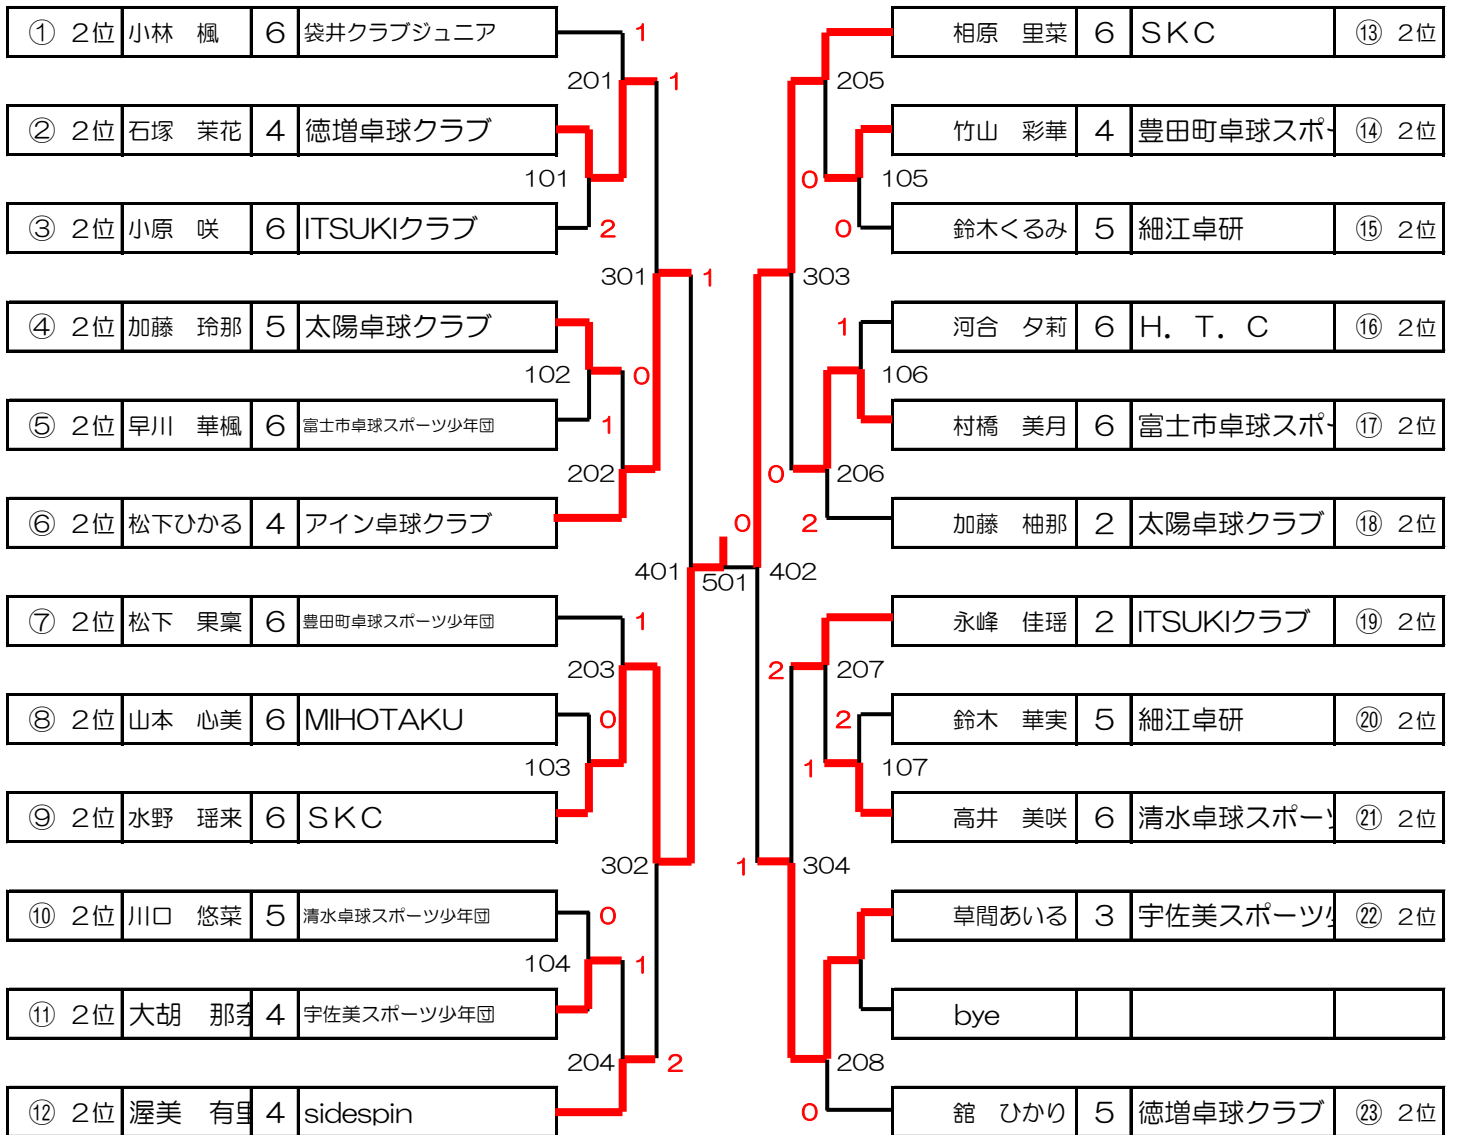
| ① | 2位 | 小林　楓 | 6 | 袋井クラブジュニア |
|---|---|---|---|---|
| ② | 2位 | 石塚　茉花 | 4 | 徳増卓球クラブ |
| ③ | 2位 | 小原　咲 | 6 | ITSUKIクラブ |
| ④ | 2位 | 加藤　玲那 | 5 | 太陽卓球クラブ |
| ⑤ | 2位 | 早川　華楓 | 6 | 富士市卓球スポーツ少年団 |
| ⑥ | 2位 | 松下ひかる | 4 | アイン卓球クラブ |
| ⑦ | 2位 | 松下　果稟 | 6 | 豊田町卓球スポーツ少年団 |
| ⑧ | 2位 | 山本　心美 | 6 | MIHOTAKU |
| ⑨ | 2位 | 水野　瑶来 | 6 | SKC |
| ⑩ | 2位 | 川口　悠菜 | 5 | 清水卓球スポーツ少年団 |
| ⑪ | 2位 | 大胡　那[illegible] | 4 | 宇佐美スポーツ少年団 |
| ⑫ | 2位 | 渥美　有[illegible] | 4 | sidespin |

| 相原　里菜 | 6 | SKC | ⑬ | 2位 |
|---|---|---|---|---|
| 竹山　彩華 | 4 | 豊田町卓球スポ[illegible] | ⑭ | 2位 |
| 鈴木くるみ | 5 | 細江卓研 | ⑮ | 2位 |
| 河合　夕莉 | 6 | H．T．C | ⑯ | 2位 |
| 村橋　美月 | 6 | 富士市卓球スポ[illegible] | ⑰ | 2位 |
| 加藤　柚那 | 2 | 太陽卓球クラブ | ⑱ | 2位 |
| 永峰　佳瑶 | 2 | ITSUKIクラブ | ⑲ | 2位 |
| 鈴木　華実 | 5 | 細江卓研 | ⑳ | 2位 |
| 高井　美咲 | 6 | 清水卓球スポー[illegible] | ㉑ | 2位 |
| 草間あいる | 3 | 宇佐美スポーツ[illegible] | ㉒ | 2位 |
| bye | | | | |
| 舘　ひかり | 5 | 徳増卓球クラブ | ㉓ | 2位 |

1 201 1 101 2 301 1 102 0 1 202 0 401 501 0 203 1 103 0 302 104 0 1 204 2

205 0 105 0 303 1 106 0 206 2 402 2 207 2 107 1 1 304 208 0